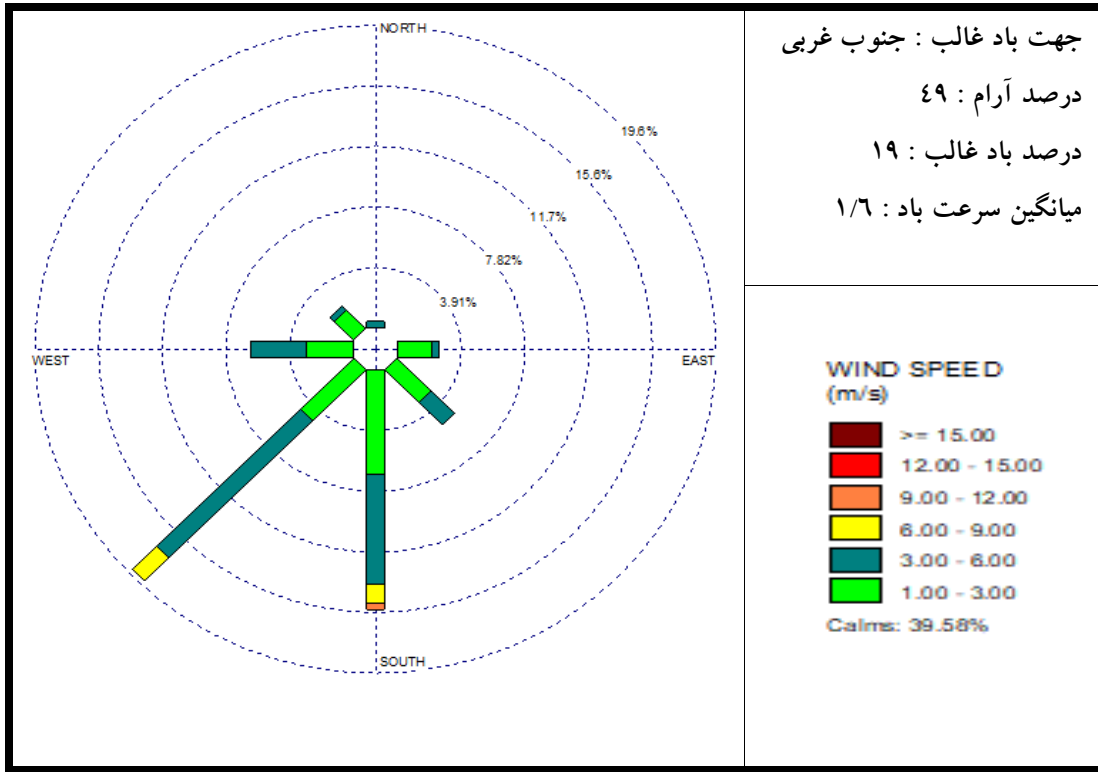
NORTH

19.6%

15.6%

11.7%

7.82%

3.91%

WEST

EAST

SOUTH

جهت باد غالب : جنوب غربی

درصد آرام : ۴۹

درصد باد غالب : ۱۹

میانگین سرعت باد : ۱/۶

WIND SPEED
(m/s)

>= 15.00
12.00 - 15.00
9.00 - 12.00
6.00 - 9.00
3.00 - 6.00
1.00 - 3.00

Calms: 39.58%